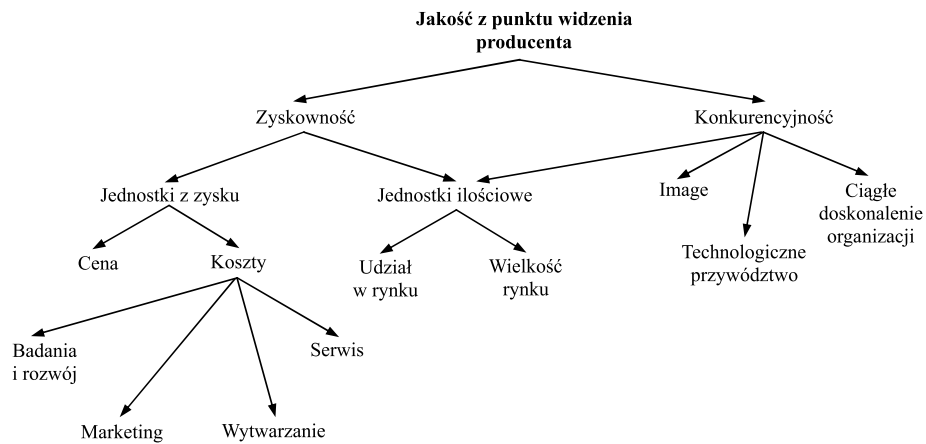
**Jakość z punktu widzenia producenta**

Zyskowność

Konkurencyjność

Jednostki z zysku

Jednostki ilościowe

Image

Ciągłe doskonalenie organizacji

Technologiczne przywództwo

Cena

Koszty

Udział w rynku

Wielkość rynku

Badania i rozwój

Serwis

Marketing

Wytwarzanie